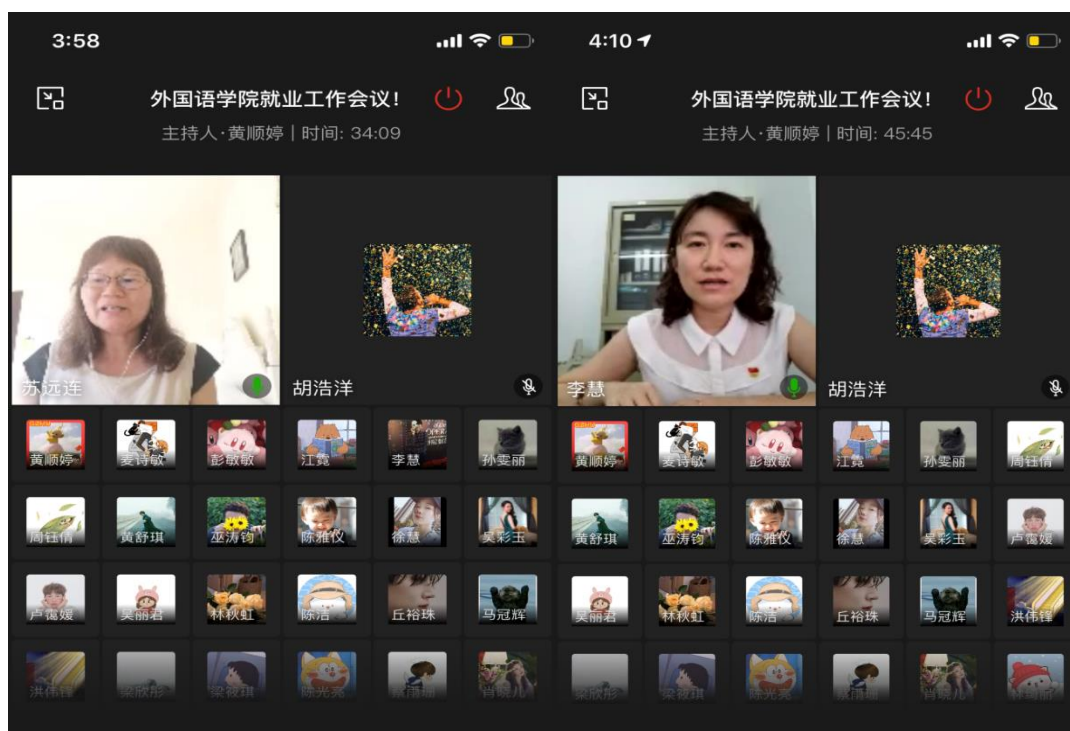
3:58

外国语学院就业工作会议!
主持人·黄顺婷 | 时间: 34:09

苏远连
胡浩洋

黄顺婷 麦诗敏 彭敏敏 江霓 李慧 孙雯丽
周钰倩 黄舒琪 巫涛钧 陈雅仪 徐慧 吴彩玉
卢霭媛 吴丽君 林秋虹 陈洁 丘裕珠 马冠辉
洪伟锋 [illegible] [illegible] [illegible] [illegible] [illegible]

4:10

外国语学院就业工作会议!
主持人·黄顺婷 | 时间: 45:45

李慧
胡浩洋

黄顺婷 麦诗敏 彭敏敏 江霓 孙雯丽 周钰倩
黄舒琪 巫涛钧 陈雅仪 徐慧 吴彩玉 卢霭媛
吴丽君 林秋虹 陈洁 丘裕珠 马冠辉 洪伟锋
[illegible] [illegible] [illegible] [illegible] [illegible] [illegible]